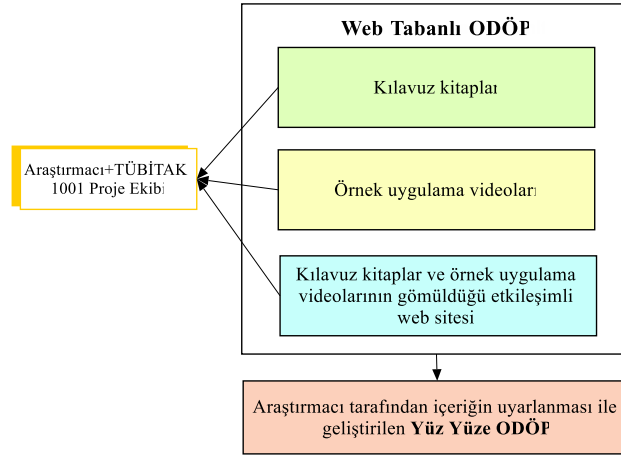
Web Tabanlı ODÖP

Kılavuz kitapları

Örnek uygulama videoları

Kılavuz kitaplar ve örnek uygulama videolarının gömüldüğü etkileşimli web sitesi

Araştırmacı+TÜBİTAK 1001 Proje Ekibi

Araştırmacı tarafından içeriğin uyarlanması ile geliştirilen **Yüz Yüze ODÖP**